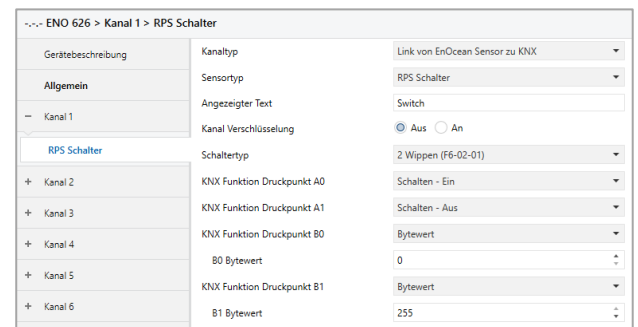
-.-.- ENO 626 > Kanal 1 > RPS Schalter

Gerätebeschreibung
Allgemein
− Kanal 1
RPS Schalter
+ Kanal 2
+ Kanal 3
+ Kanal 4
+ Kanal 5
+ Kanal 6

| | |
|---|---|
| Kanaltyp | Link von EnOcean Sensor zu KNX |
| Sensortyp | RPS Schalter |
| Angezeigter Text | Switch |
| Kanal Verschlüsselung | Aus An |
| Schaltertyp | 2 Wippen (F6-02-01) |
| KNX Funktion Druckpunkt A0 | Schalten - Ein |
| KNX Funktion Druckpunkt A1 | Schalten - Aus |
| KNX Funktion Druckpunkt B0 | Bytewert |
| B0 Bytewert | 0 |
| KNX Funktion Druckpunkt B1 | Bytewert |
| B1 Bytewert | 255 |